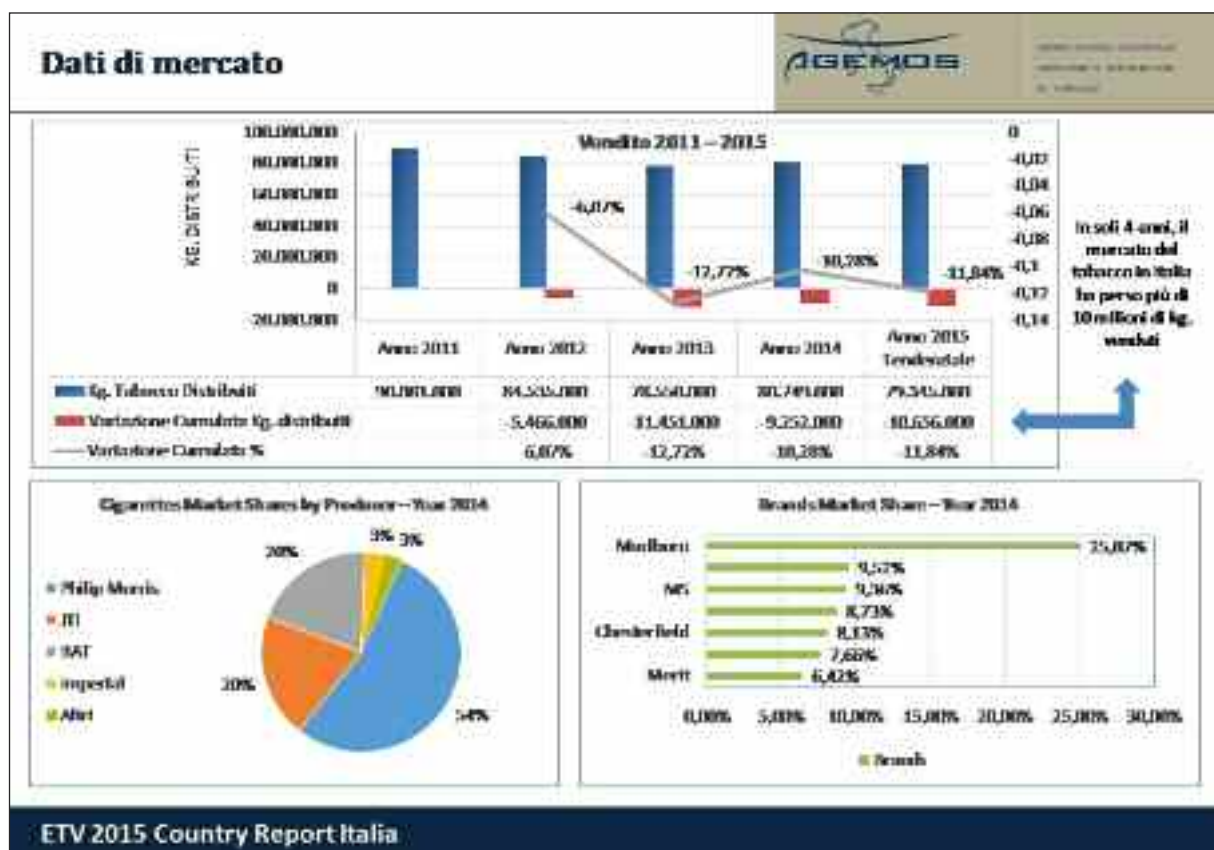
Dati di mercato

AGEMOS

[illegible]

Vendite 2011 – 2015

KG. DISTRIBUITI

100.000.000
80.000.000
60.000.000
40.000.000
20.000.000
0
-20.000.000

0
-0,02
-0,04
-0,06
-0,08
-0,1
-0,12
-0,14

-6,07%
-12,72%
-10,28%
-11,84%

| | Anno 2011 | Anno 2012 | Anno 2013 | Anno 2014 | Anno 2015 Tendenziale |
|---|---|---|---|---|---|
| Kg. Tabacco Distribuiti | 90.001.000 | 84.535.000 | 78.550.000 | 80.749.000 | 79.345.000 |
| Variazione Cumulata Kg. distribuiti | | -5.466.000 | -11.451.000 | -9.252.000 | -10.656.000 |
| Variazione Cumulata % | | 6,07% | -12,72% | -10,28% | -11,84% |

In soli 4 anni, il mercato del tabacco in Italia ha perso più di 10 milioni di kg. venduti

Cigarettes Market Shares by Producer – Year 2014

Philip Morris
JTI
BAT
Imperial
Altri

20%
3%
3%
20%
54%

Brands Market Share – Year 2014

Marlboro
MS
Chesterfield
Merit

25,07%
9,57%
9,36%
8,73%
8,17%
7,60%
6,42%

0,00% 5,00% 10,00% 15,00% 20,00% 25,00% 30,00%

Brands

ETV 2015 Country Report Italia